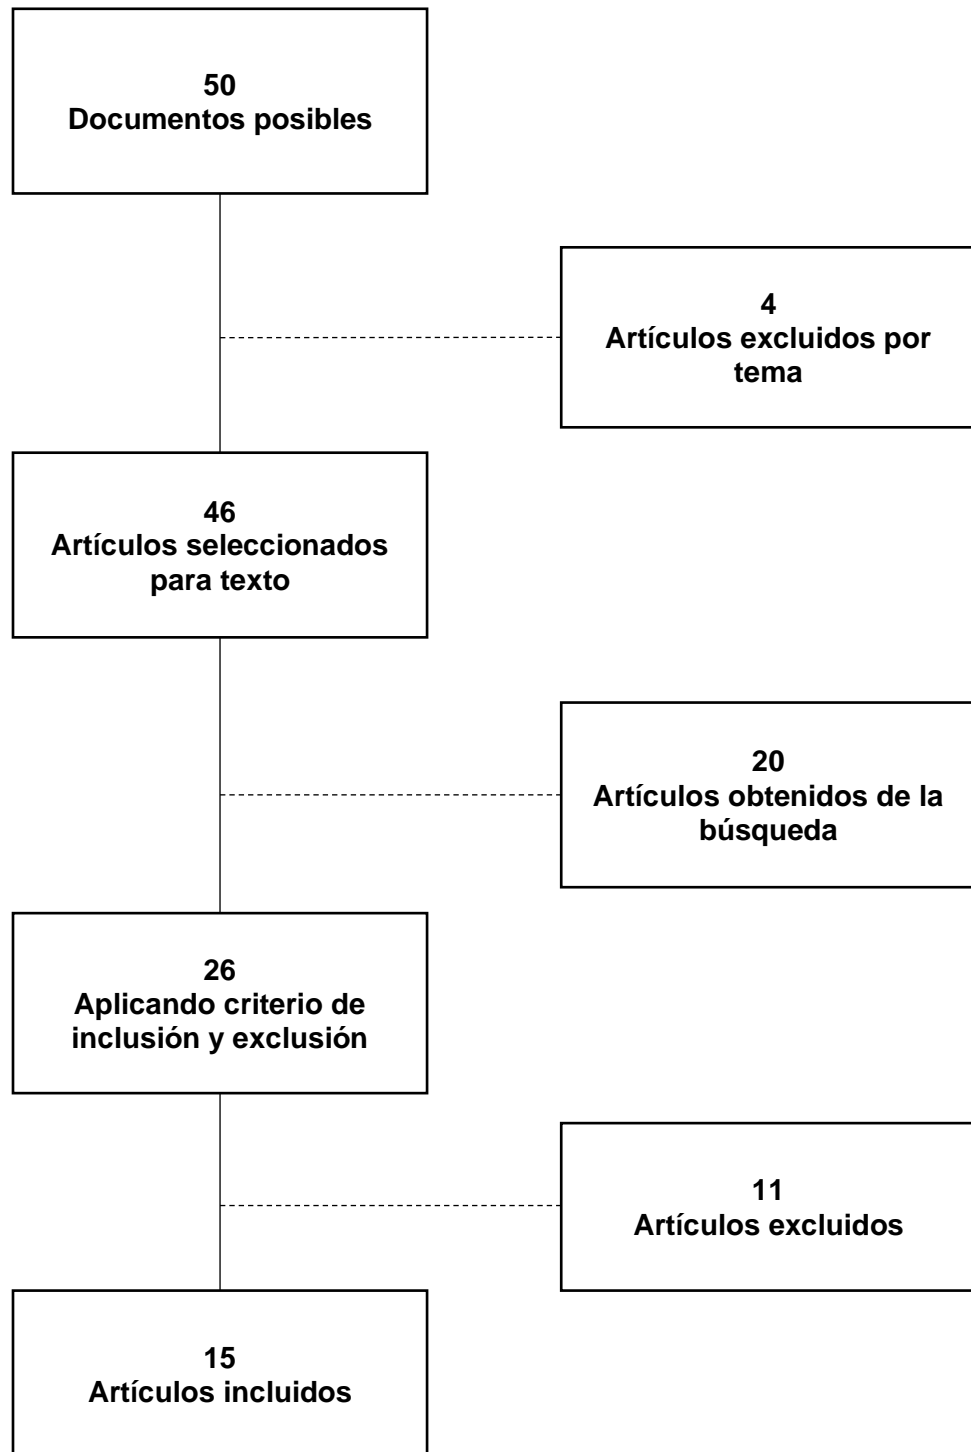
50
Documentos posibles

4
Artículos excluidos por tema

46
Artículos seleccionados para texto

20
Artículos obtenidos de la búsqueda

26
Aplicando criterio de inclusión y exclusión

11
Artículos excluidos

15
Artículos incluidos